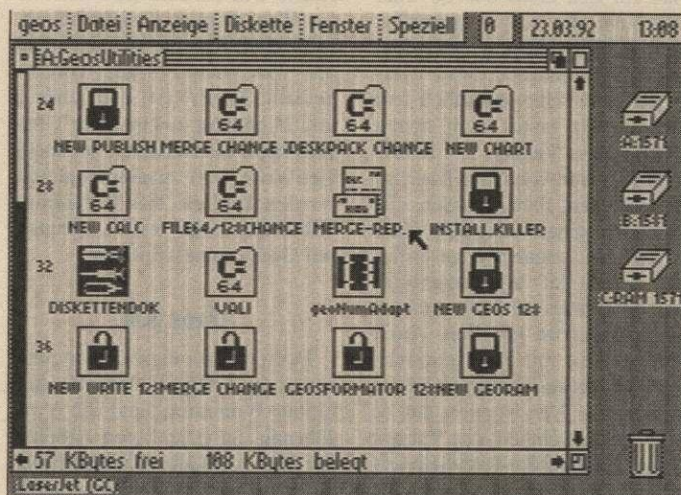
geos | Datei | Anzeige | Diskette | Fenster | Speziell | 0 | 23.03.92 | 13:08

A:GeosUtilities

24
NEW PUBLISH
MERGE CHANGE
DESKPACK CHANGE
NEW CHART

28
NEW CALC
FILE64/128CHANGE
MERGE-REP.
INSTALL.KILLER

32
DISKETTENDOK
VALI
geoMumAdapt
NEW GEOS 128

36
NEW WRITE
128MERGE CHANGE
GEOSFORMATOR
128NEW GEORAM

57 KBytes frei
188 KBytes belegt

A:1571
B:1581
C:RAM 1571

LaserJet (CC)